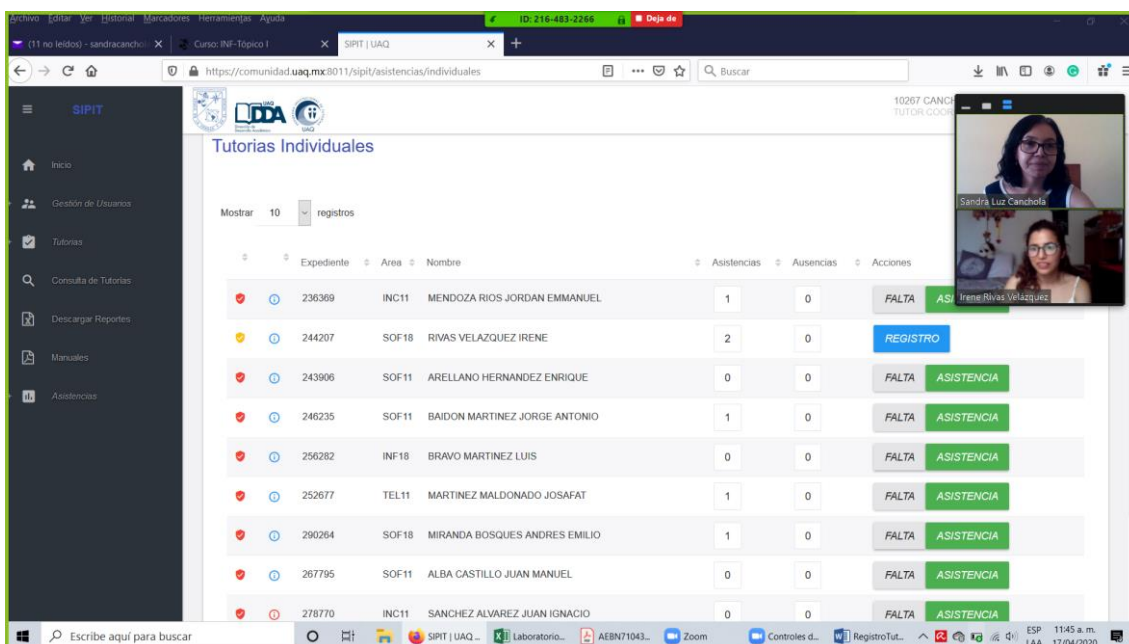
Archivo Editar Ver Historial Marcadores Herramientas Ayuda
ID: 216-483-2266 Deja de

(11 no leídos) - sandracanchol Curso: INF-Tópico I SIPIT | UAQ

https://comunidad.uaq.mx:8011/sipit/asistencias/individuales Buscar

SIPIT

Inicio
Gestión de Usuarios
Tutorias
Consulta de Tutorías
Descargar Reportes
Manuales
Asistencias

10267 CANC
TUTOR COOR

Sandra Luz Canchola
Irene Rivas Velazquez

Tutorias Individuales

Mostrar 10 registros

| | | Expediente | Area | Nombre | Asistencias | Ausencias | Acciones |
|---|---|---|---|---|---|---|---|
| | | 236369 | INC11 | MENDOZA RIOS JORDAN EMMANUEL | 1 | 0 | FALTA ASI |
| | | 244207 | SOF18 | RIVAS VELAZQUEZ IRENE | 2 | 0 | REGISTRO |
| | | 243906 | SOF11 | ARELLANO HERNANDEZ ENRIQUE | 0 | 0 | FALTA ASISTENCIA |
| | | 246235 | SOF11 | BAIDON MARTINEZ JORGE ANTONIO | 1 | 0 | FALTA ASISTENCIA |
| | | 256282 | INF18 | BRAVO MARTINEZ LUIS | 0 | 0 | FALTA ASISTENCIA |
| | | 252677 | TEL11 | MARTINEZ MALDONADO JOSAFAT | 1 | 0 | FALTA ASISTENCIA |
| | | 290264 | SOF18 | MIRANDA BOSQUES ANDRES EMILIO | 1 | 0 | FALTA ASISTENCIA |
| | | 267795 | SOF11 | ALBA CASTILLO JUAN MANUEL | 0 | 0 | FALTA ASISTENCIA |
| | | 278770 | INC11 | SANCHEZ ALVAREZ JUAN IGNACIO | 0 | 0 | FALTA ASISTENCIA |

Escribe aquí para buscar
SIPIT | UAQ... Laboratorio... AEBN71043... Zoom Controles d... RegistroTut...
ESP LAA 11:45 a. m. 17/04/2020